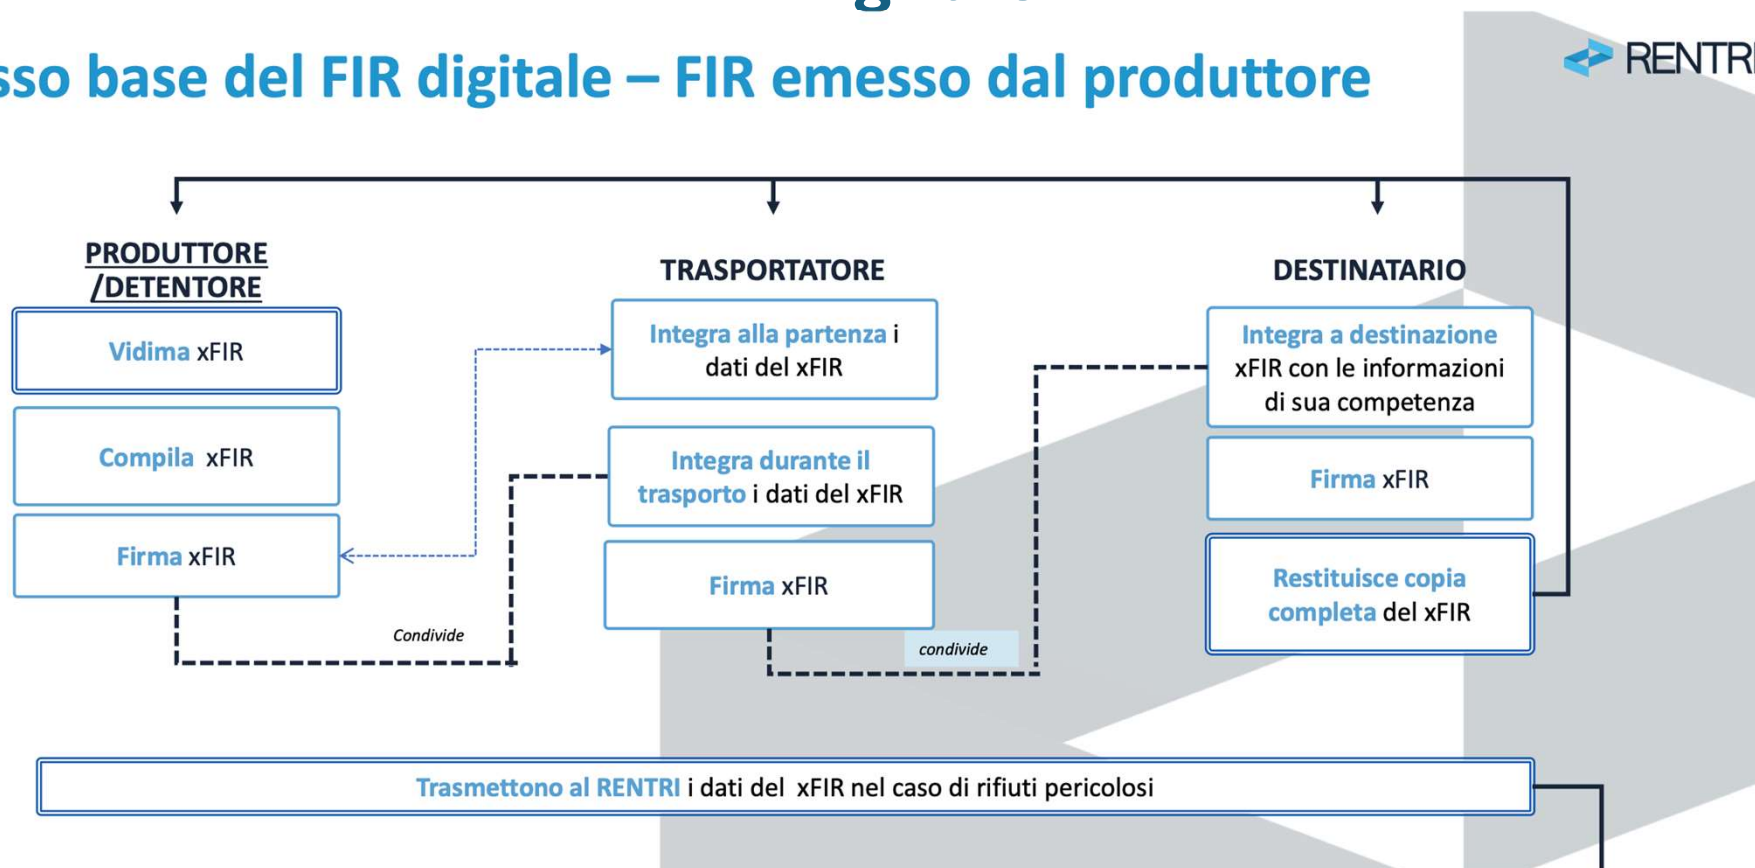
sso base del FIR digitale – FIR emesso dal produttore

RENTRI

PRODUTTORE /DETENTORE

Vidima xFIR

Compila xFIR

Firma xFIR

TRASPORTATORE

Integra alla partenza i dati del xFIR

Integra durante il trasporto i dati del xFIR

Firma xFIR

DESTINATARIO

Integra a destinazione xFIR con le informazioni di sua competenza

Firma xFIR

Restituisce copia completa del xFIR

Condivide

condivide

Trasmettono al RENTRI i dati del xFIR nel caso di rifiuti pericolosi